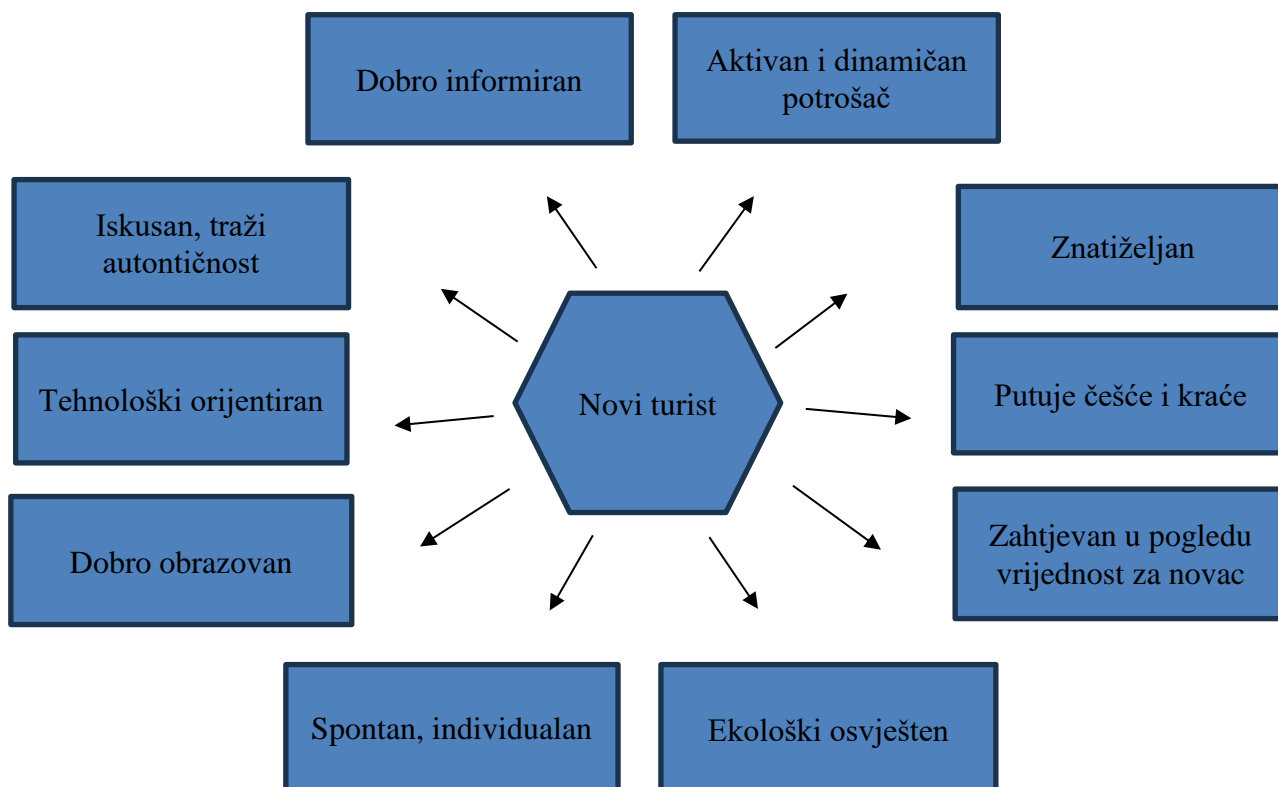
Dobro informiran

Aktivan i dinamičan potrošač

Iskusan, traži autontičnost

Znatiželjan

Novi turist

Tehnološki orijentiran

Putuje češće i kraće

Dobro obrazovan

Zahtjevan u pogledu vrijednost za novac

Spontan, individualan

Ekološki osvješten